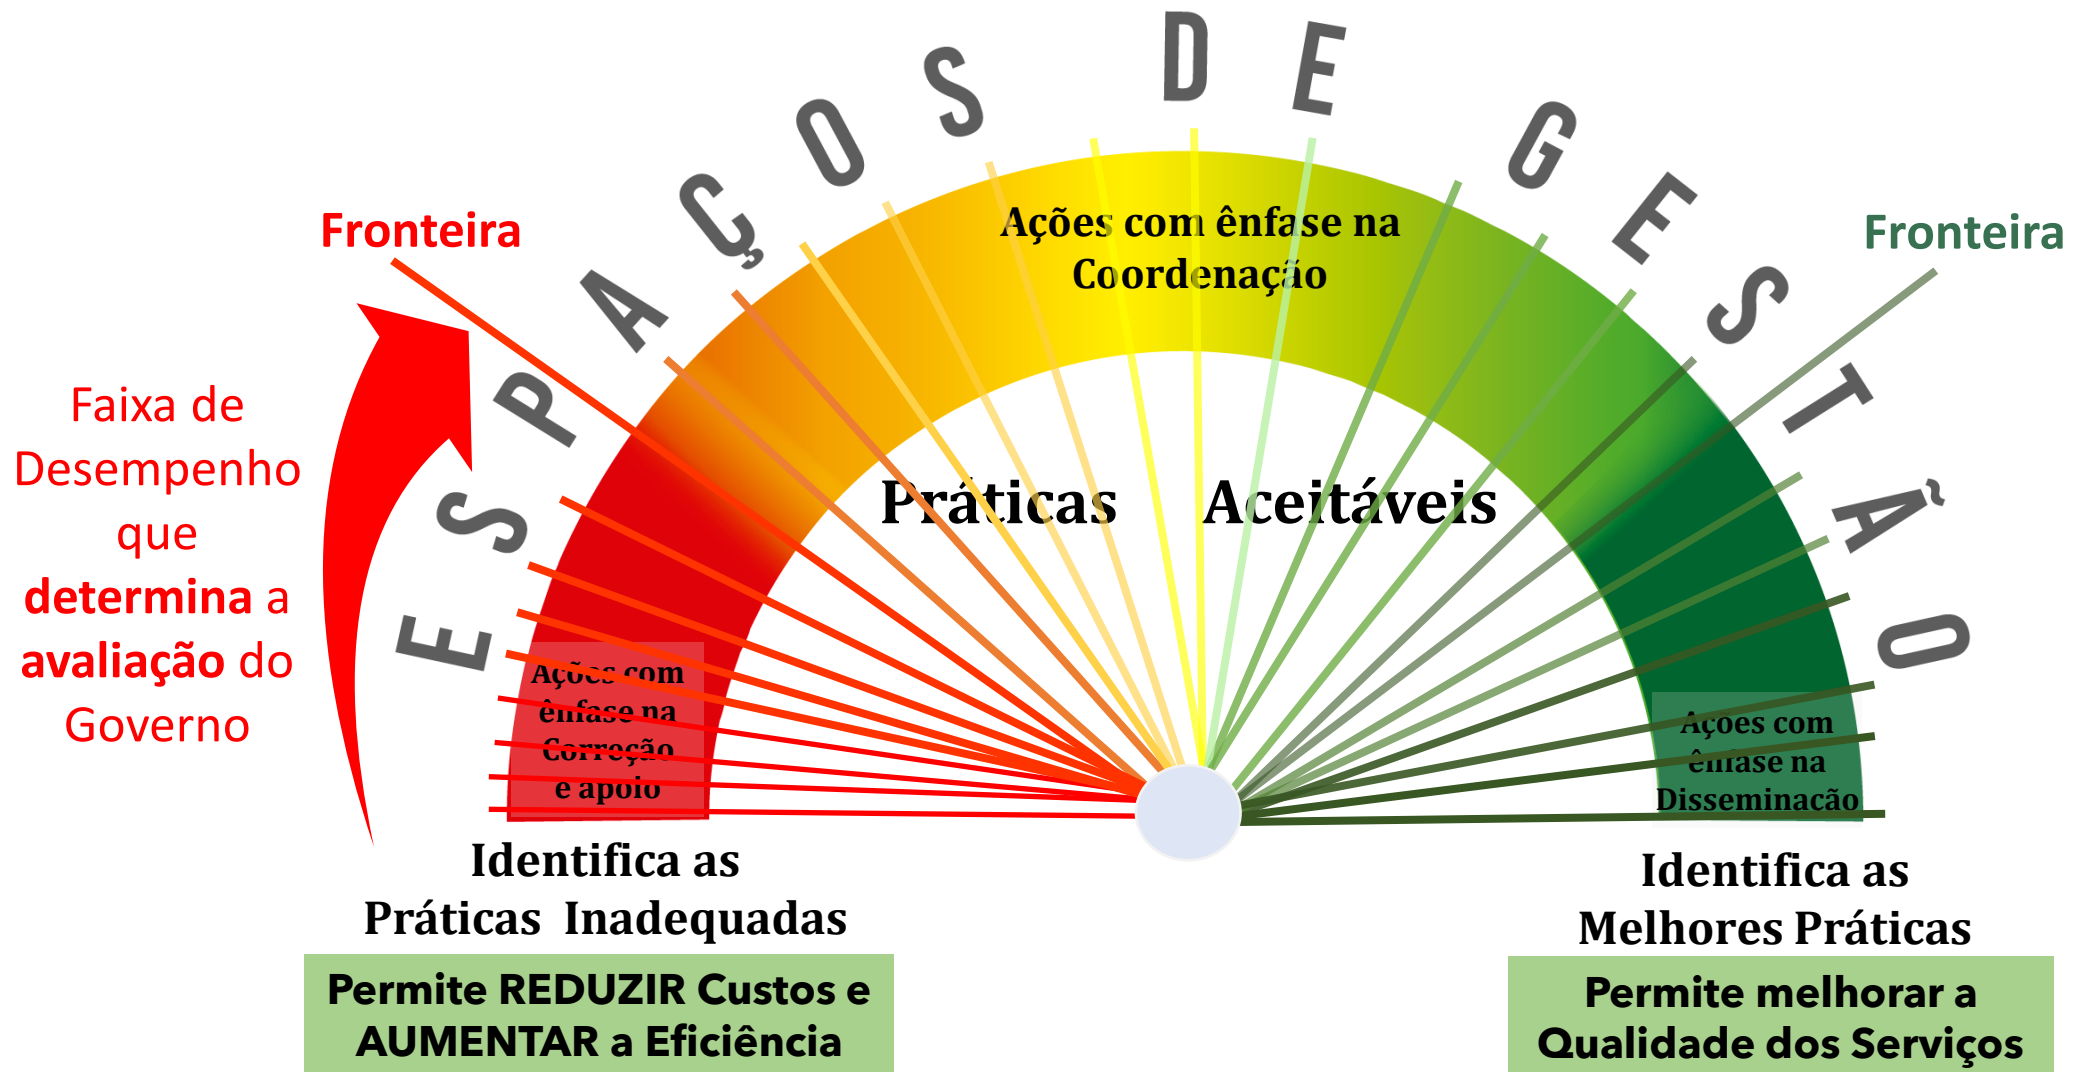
ESPAÇOS DE GESTÃO

Fronteira

Fronteira

Ações com ênfase na Coordenação

Faixa de Desempenho que **determina** a **avaliação** do Governo

Práticas Aceitáveis

Ações com ênfase na Correção e apoio

Ações com ênfase na Disseminação

Identifica as Práticas Inadequadas

Identifica as Melhores Práticas

Permite REDUZIR Custos e AUMENTAR a Eficiência

Permite melhorar a Qualidade dos Serviços